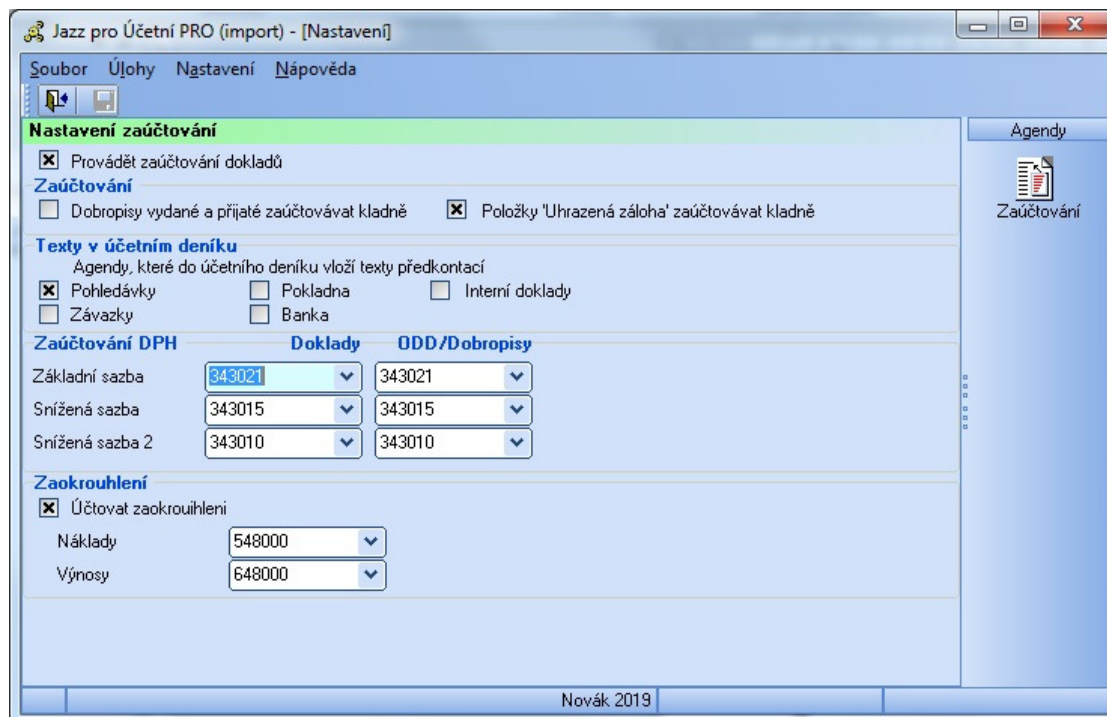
Jazz pro Účetní PRO (import) - [Nastavení]

Soubor Úlohy Nastavení Nápověda

Nastavení zaúčtování

Agendy

Provádět zaúčtování dokladů

Zaúčtování

Dobropisy vydané a přijaté zaúčtovávat kladně

Položky 'Uhrazená záloha' zaúčtovávat kladně

Texty v účetním deníku

Agendy, které do účetního deníku vloží texty předkontací

Pohledávky
Pokladna
Interní doklady
Závazky
Banka

Zaúčtování DPH
Doklady
ODD/Dobropisy

| | | |
|---|---|---|
| Základní sazba | 343021 | 343021 |
| Snížená sazba | 343015 | 343015 |
| Snížená sazba 2 | 343010 | 343010 |

Zaokrouhlení

Účtovat zaokrouhleni

Náklady 548000
Výnosy 648000

Zaúčtování

Novák 2019